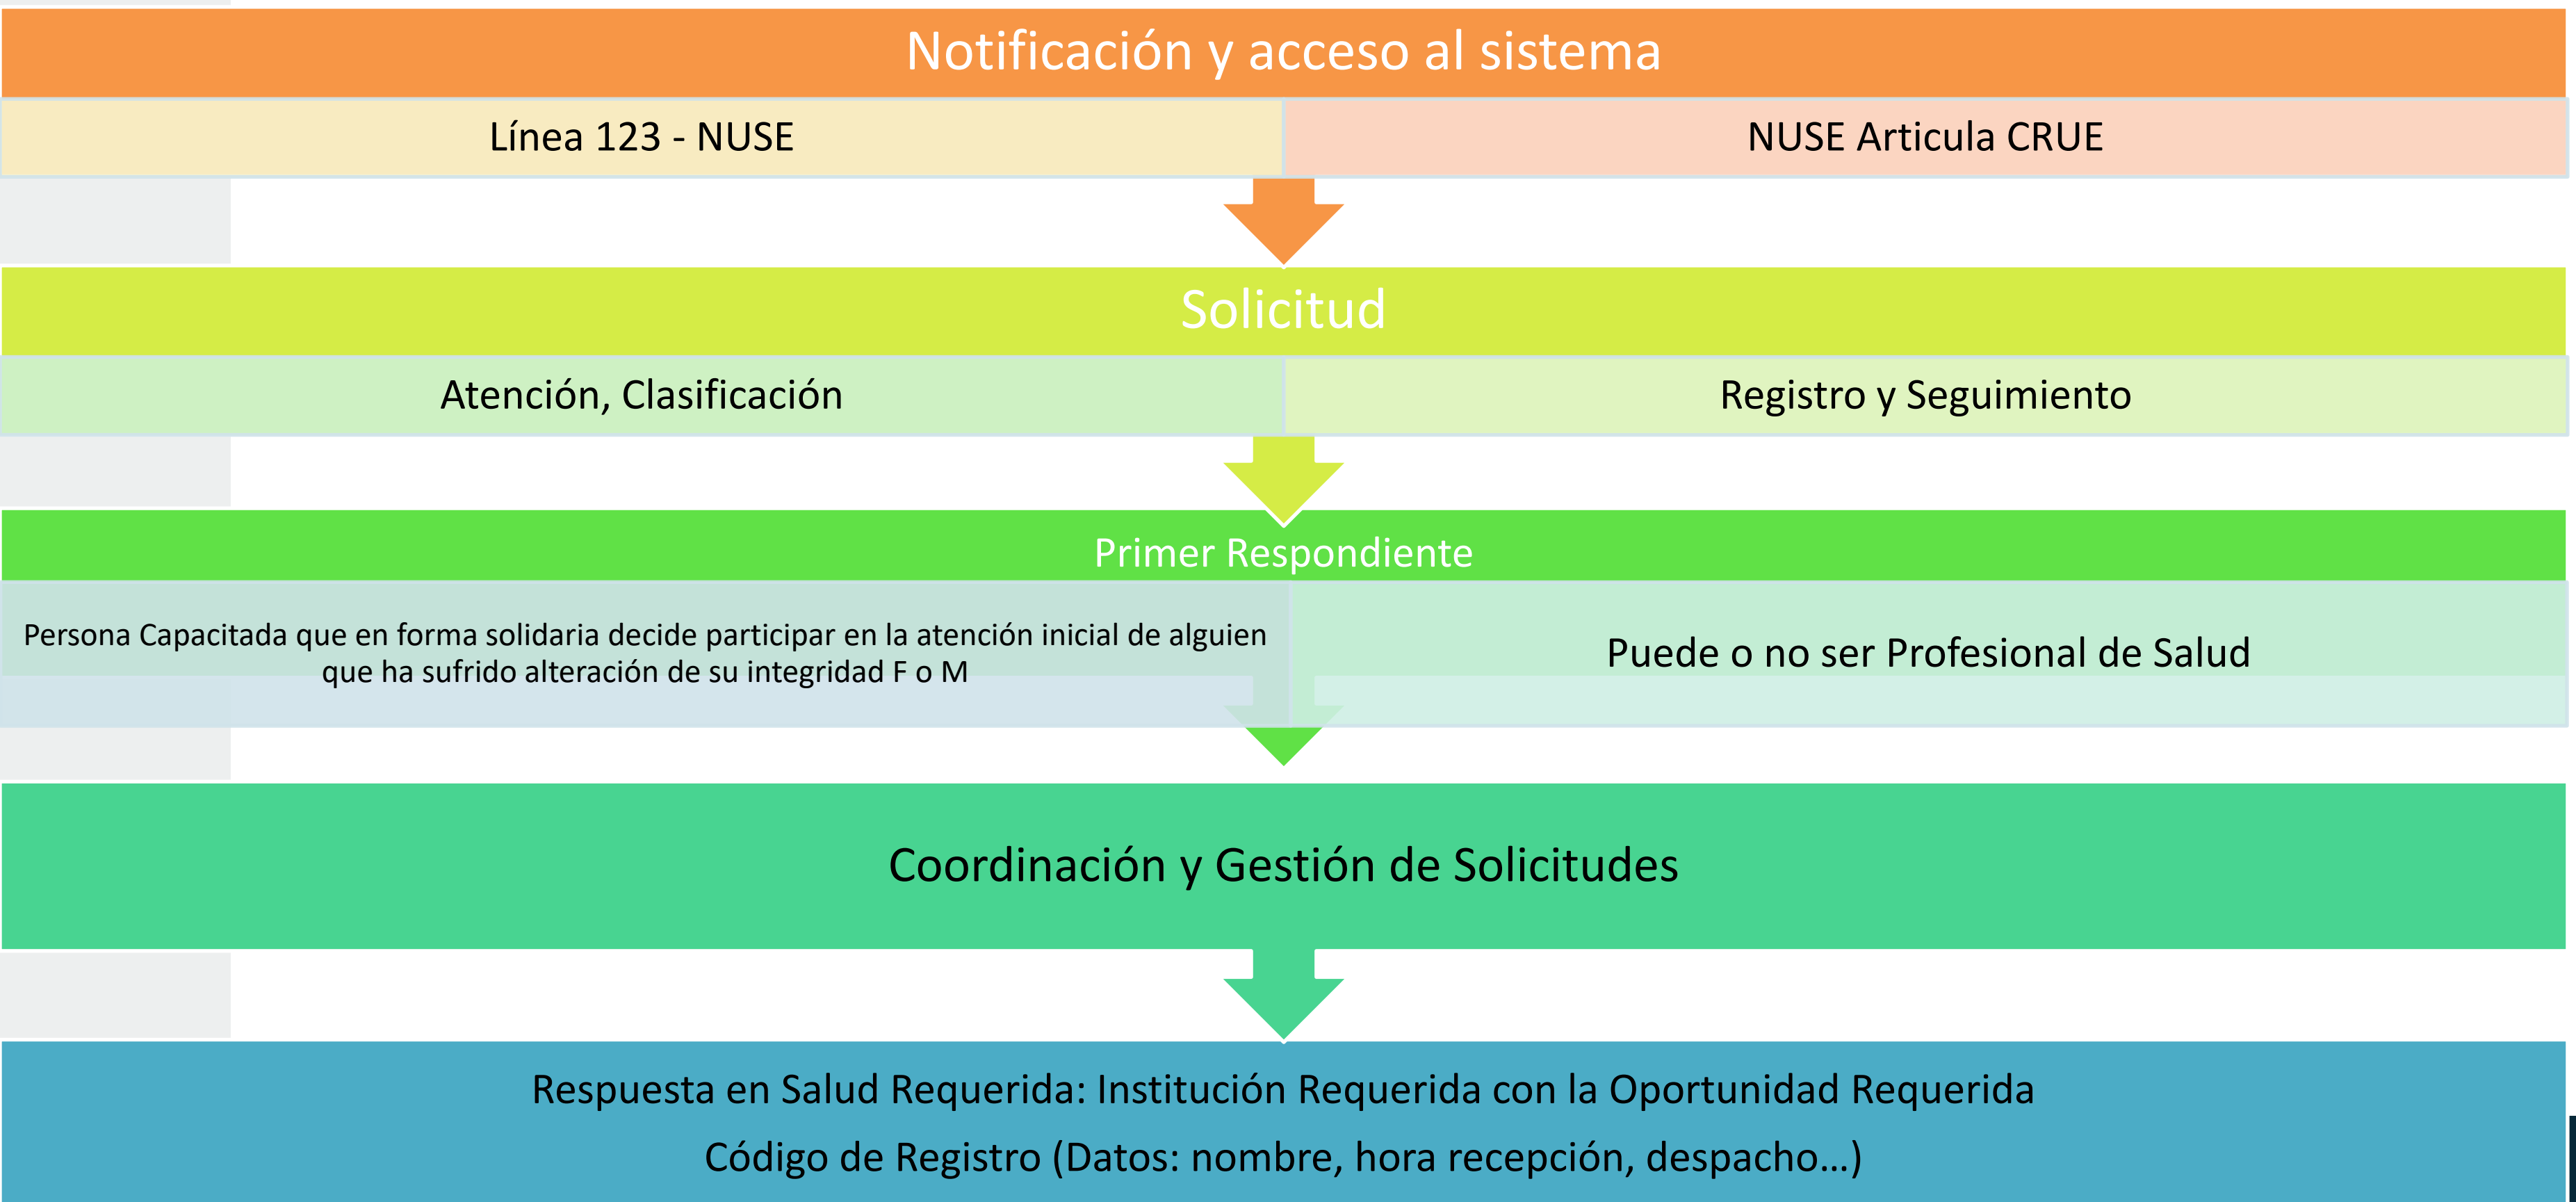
Notificación y acceso al sistema

Línea 123 - NUSE

NUSE Articula CRUE

Solicitud

Atención, Clasificación

Registro y Seguimiento

Primer Respondiente

Persona Capacitada que en forma solidaria decide participar en la atención inicial de alguien que ha sufrido alteración de su integridad F o M

Puede o no ser Profesional de Salud

Coordinación y Gestión de Solicitudes

Respuesta en Salud Requerida: Institución Requerida con la Oportunidad Requerida

Código de Registro (Datos: nombre, hora recepción, despacho…)